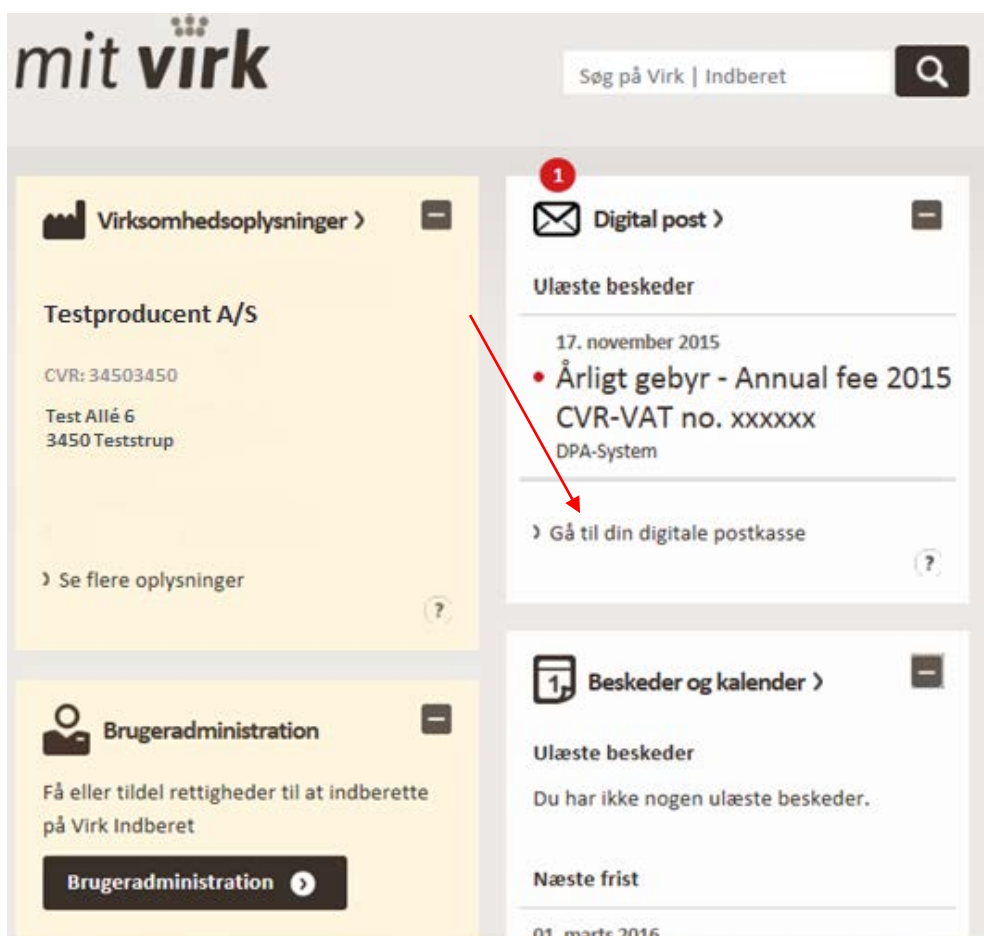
mit virk

Søg på Virk | Indberet

Virksomhedsoplysninger ›

Testproducent A/S

CVR: 34503450

Test Allé 6
3450 Teststrup

› Se flere oplysninger

?

1

Digital post ›

Ulæste beskeder

17. november 2015

• Årligt gebyr - Annual fee 2015 CVR-VAT no. xxxxxx

DPA-System

› Gå til din digitale postkasse

?

Brugeradministration

Få eller tildel rettigheder til at indberette på Virk Indberet

Brugeradministration

1

Beskeder og kalender ›

Ulæste beskeder

Du har ikke nogen ulæste beskeder.

Næste frist

01. marts 2016